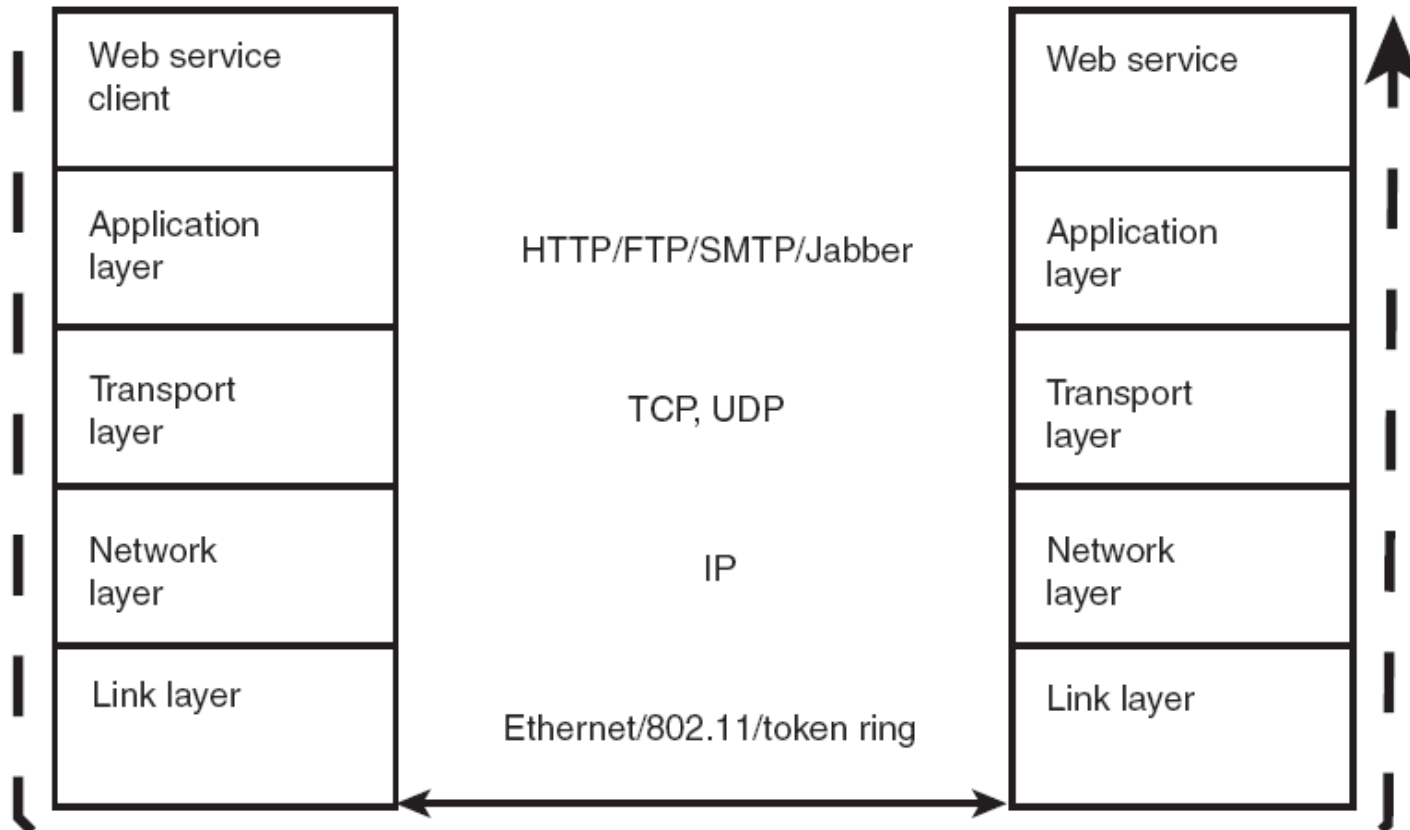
Web service client

Application layer

Transport layer

Network layer

Link layer

HTTP/FTP/SMTP/Jabber

TCP, UDP

IP

Ethernet/802.11/token ring

Web service

Application layer

Transport layer

Network layer

Link layer